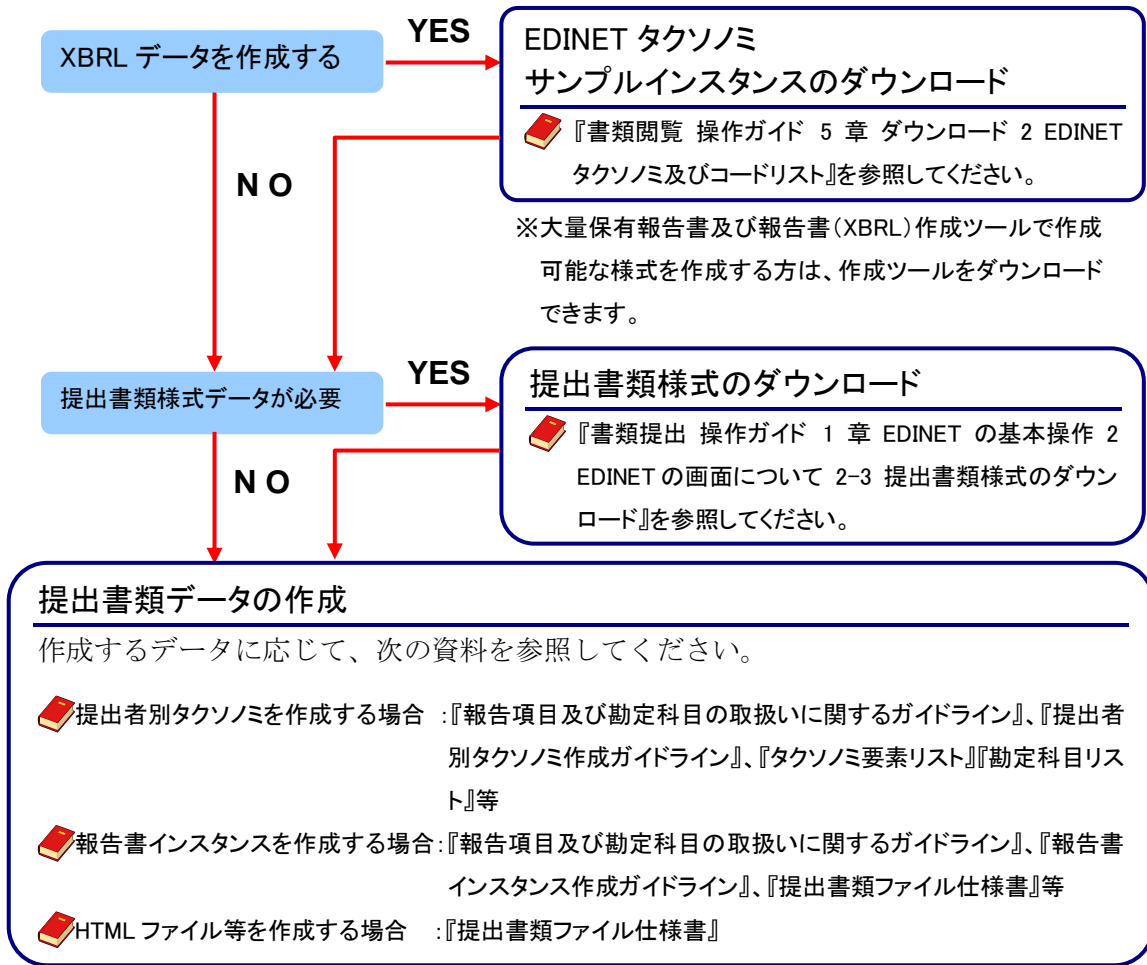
XBRL データを作成する

YES

EDINET タクソノミ
サンプルインスタンスのダウンロード

『書類閲覧 操作ガイド 5 章 ダウンロード 2 EDINET タクソノミ及びコードリスト』を参照してください。

※大量保有報告書及び報告書(XBRL)作成ツールで作成可能な様式を作成する方は、作成ツールをダウンロードできます。

N O

提出書類様式データが必要

YES

提出書類様式のダウンロード

『書類提出 操作ガイド 1 章 EDINET の基本操作 2 EDINET の画面について 2-3 提出書類様式のダウンロード』を参照してください。

N O

提出書類データの作成

作成するデータに応じて、次の資料を参照してください。

提出者別タクソノミを作成する場合 :『報告項目及び勘定科目の取扱いに関するガイドライン』、『提出者別タクソノミ作成ガイドライン』、『タクソノミ要素リスト』『勘定科目リスト』等

報告書インスタンスを作成する場合:『報告項目及び勘定科目の取扱いに関するガイドライン』、『報告書インスタンス作成ガイドライン』、『提出書類ファイル仕様書』等

HTML ファイル等を作成する場合 :『提出書類ファイル仕様書』